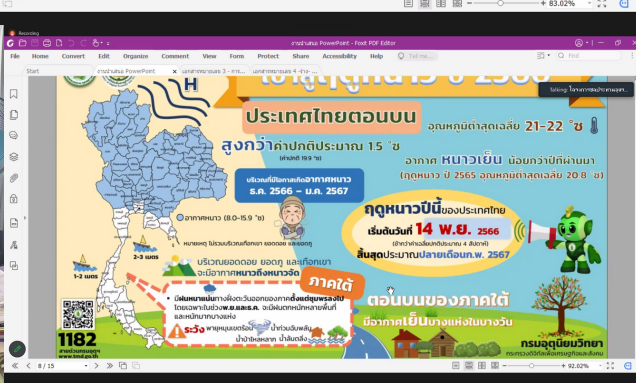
Recording

83.02%

งานนำเสนอ PowerPoint - Foxit PDF Editor

File Home Convert Edit Organize Comment View Form Protect Share Accessibility Help

Find

Start งานนำเสนอ PowerPoint เอกสารหมายเลข 3 - กร... เอกสารหมายเลข 4 -กร...

Talking: โอวาทหลักประกาศนยศูนย์ร...

H

ประเทศไทยตอนบน อุณหภูมิต่ำสุดเฉลี่ย 21-22 °ซ

สูงกว่าค่าปกติประมาณ 1.5 °ซ

(ค่าปกติ 19.9 °ซ)

อากาศ หนาวเย็น น้อยกว่าปีที่ผ่านมา

(ฤดูหนาว ปี 2565 อุณหภูมิต่ำสุดเฉลี่ย 20.8 °ซ)

บริเวณที่มีโอกาสเกิดอากาศหนาว ธ.ค. 2566 - ม.ค. 2567

อากาศหนาว (8.0-15.9 °ซ)

ฤดูหนาวปีนี้ของประเทศไทย

เริ่มต้นวันที่ 14 พ.ย. 2566

สิ้นสุดประมาณปลายเดือนก.พ. 2567

2-3 นอต

1-2 เมตร

บริเวณยอดดอย ยอดภู และเทือกเขา จะมีอากาศหนาวถึงหนาวจัด

ภาคใต้

มีฝนหนาแน่นกับฝนตกหนักบางแห่ง โดยเฉพาะในช่วง พ.ย. และ ธ.ค.

ระวัง

ตอนบนของภาคใต้

มีอากาศเย็นบางแห่งในบางวัน

1182

www.tmd.go.th

กรมอุตุนิยมวิทยา

8 / 15

92.02%